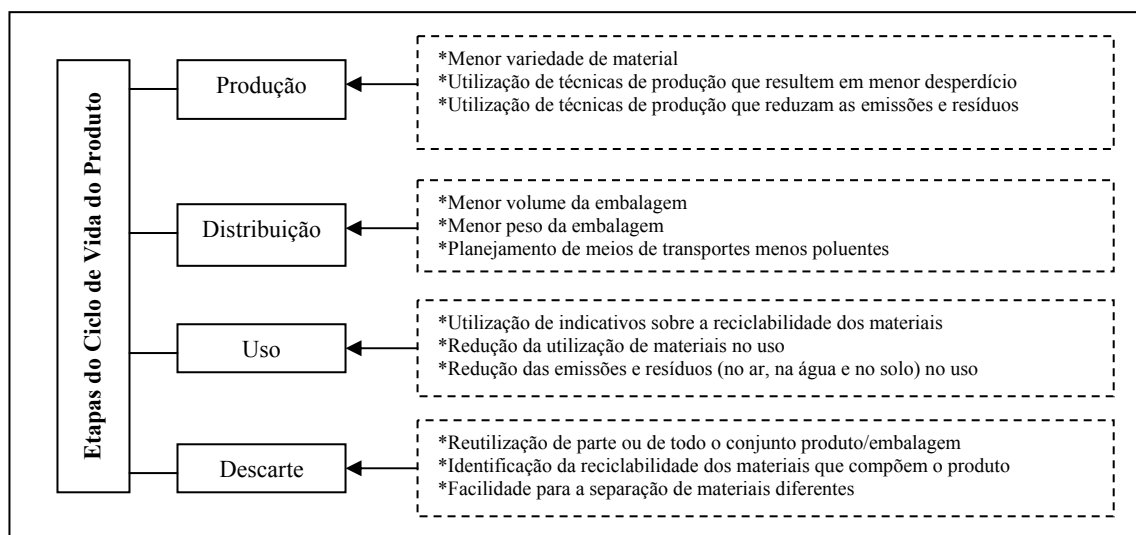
Etapas do Ciclo de Vida do Produto

Produção

*Menor variedade de material
*Utilização de técnicas de produção que resultem em menor desperdício
*Utilização de técnicas de produção que reduzam as emissões e resíduos

Distribuição

*Menor volume da embalagem
*Menor peso da embalagem
*Planejamento de meios de transportes menos poluentes

Uso

*Utilização de indicativos sobre a reciclabilidade dos materiais
*Redução da utilização de materiais no uso
*Redução das emissões e resíduos (no ar, na água e no solo) no uso

Descarte

*Reutilização de parte ou de todo o conjunto produto/embalagem
*Identificação da reciclabilidade dos materiais que compõem o produto
*Facilidade para a separação de materiais diferentes